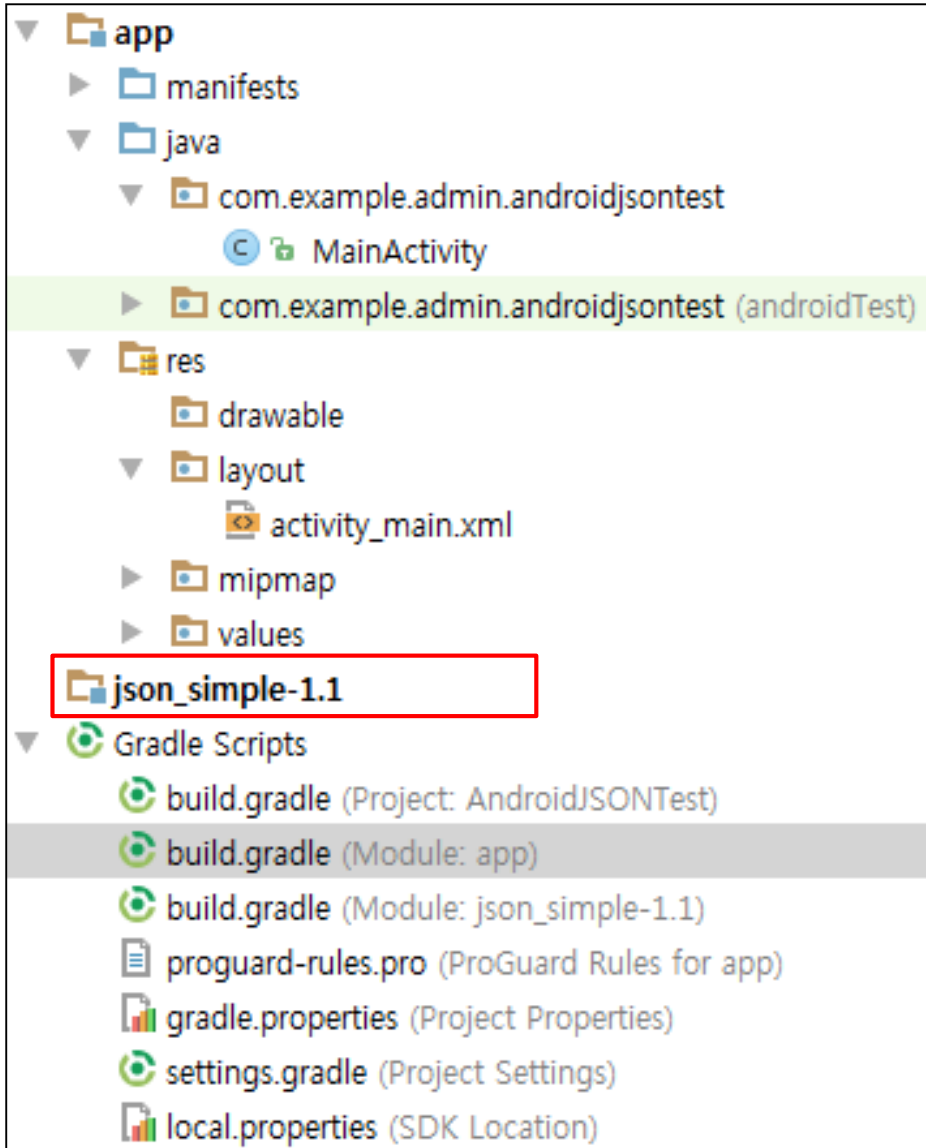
app
manifests
java
com.example.admin.androidjsontest
MainActivity
com.example.admin.androidjsontest (androidTest)
res
drawable
layout
activity_main.xml
mipmap
values
json_simple-1.1
Gradle Scripts
build.gradle (Project: AndroidJSONTest)
build.gradle (Module: app)
build.gradle (Module: json_simple-1.1)
proguard-rules.pro (ProGuard Rules for app)
gradle.properties (Project Properties)
settings.gradle (Project Settings)
local.properties (SDK Location)